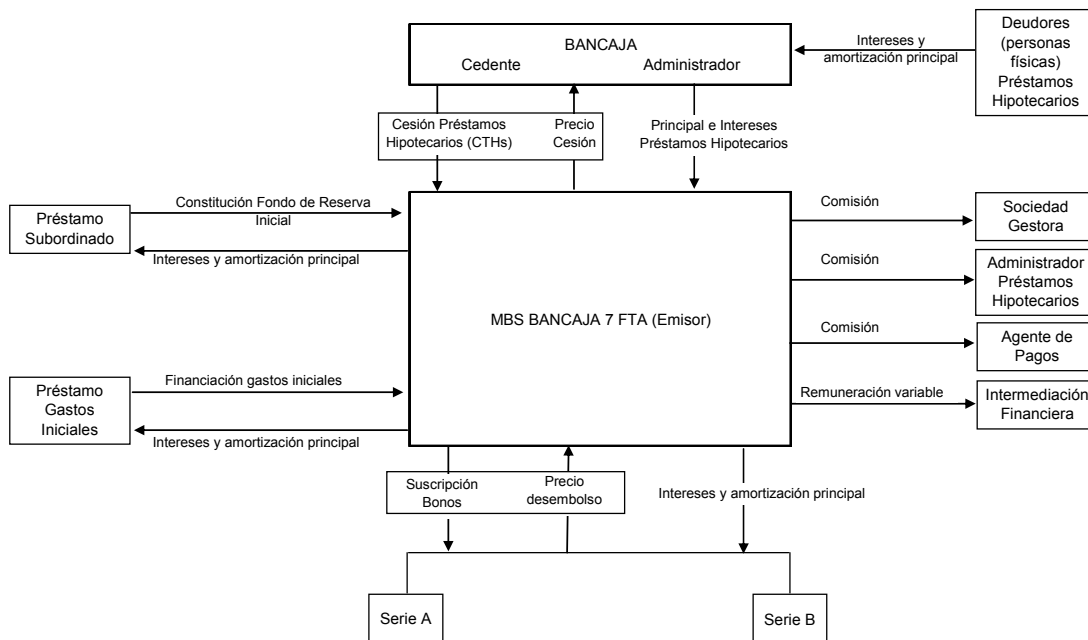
BANCAJA
Cedente Administrador

Intereses y amortización principal

Deudores (personas físicas) Préstamos Hipotecarios

Cesión Préstamos Hipotecarios (CTHs)

Precio Cesión

Principal e Intereses Préstamos Hipotecarios

Préstamo Subordinado

Constitución Fondo de Reserva Inicial

Intereses y amortización principal

MBS BANCAJA 7 FTA (Emisor)

Comisión

Sociedad Gestora

Comisión

Administrador Préstamos Hipotecarios

Comisión

Agente de Pagos

Remuneración variable

Intermediación Financiera

Préstamo Gastos Iniciales

Financiación gastos iniciales

Intereses y amortización principal

Suscripción Bonos

Precio desembolso

Intereses y amortización principal

Serie A

Serie B